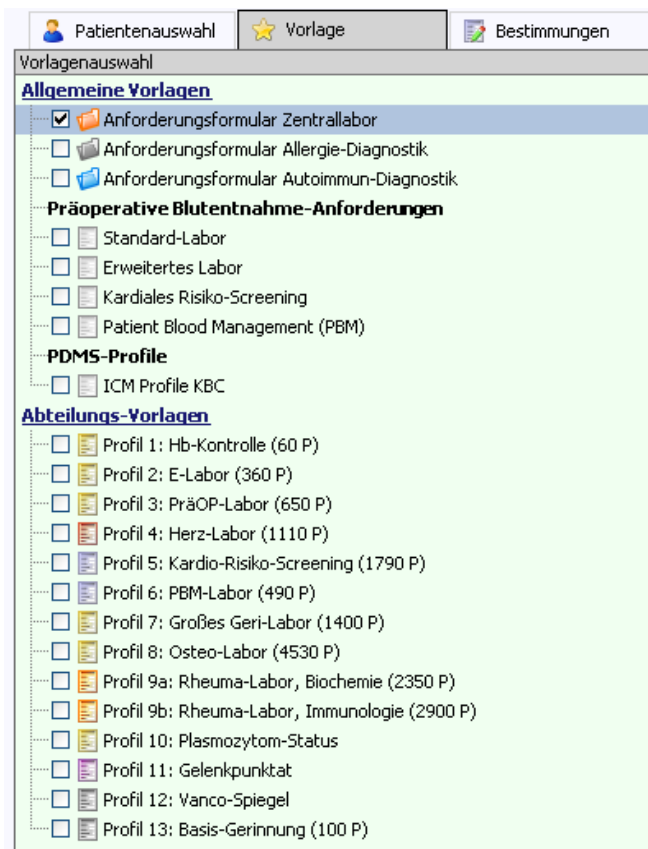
Patientenauswahl | Vorlage | Bestimmungen

Vorlagenauswahl

Allgemeine Vorlagen
Anforderungsformular Zentrallabor
Anforderungsformular Allergie-Diagnostik
Anforderungsformular Autoimmun-Diagnostik

Präoperative Blutentnahme-Anforderungen
Standard-Labor
Erweitertes Labor
Kardiales Risiko-Screening
Patient Blood Management (PBM)

PDMS-Profile
ICM Profile KBC

Abteilungs-Vorlagen
Profil 1: Hb-Kontrolle (60 P)
Profil 2: E-Labor (360 P)
Profil 3: PräOP-Labor (650 P)
Profil 4: Herz-Labor (1110 P)
Profil 5: Kardio-Risiko-Screening (1790 P)
Profil 6: PBM-Labor (490 P)
Profil 7: Großes Geri-Labor (1400 P)
Profil 8: Osteo-Labor (4530 P)
Profil 9a: Rheuma-Labor, Biochemie (2350 P)
Profil 9b: Rheuma-Labor, Immunologie (2900 P)
Profil 10: Plasmozytom-Status
Profil 11: Gelenkpunktat
Profil 12: Vanco-Spiegel
Profil 13: Basis-Gerinnung (100 P)